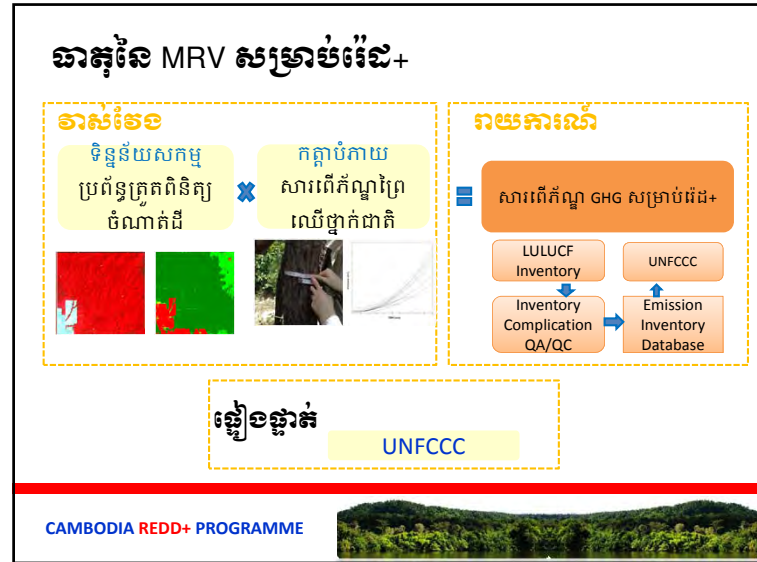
ធាតុនៃ MRV សម្រាប់រេដ+

វាស់វែង

ទិន្នន័យសកម្ម
ប្រព័ន្ធត្រួតពិនិត្យចំណាត់ដី

កត្តាបំភាយ
សារពើភ័ណ្ឌព្រៃឈើថ្នាក់ជាតិ

រាយការណ៍

សារពើភ័ណ្ឌ GHG សម្រាប់រេដ+

LULUCF Inventory

UNFCCC

Inventory Complication QA/QC

Emission Inventory Database

ផ្ទៀងផ្ទាត់

UNFCCC

CAMBODIA REDD+ PROGRAMME